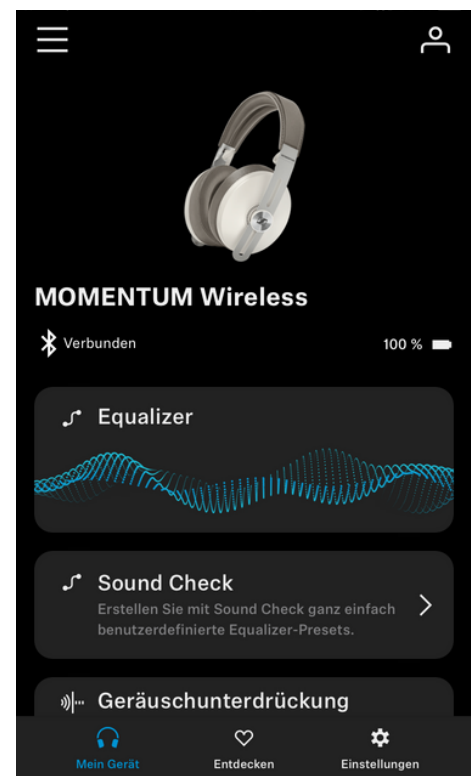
MOMENTUM Wireless

Verbunden

100 %

Equalizer

Sound Check

Erstellen Sie mit Sound Check ganz einfach benutzerdefinierte Equalizer-Presets.

Geräuschunterdrückung

Mein Gerät

Entdecken

Einstellungen